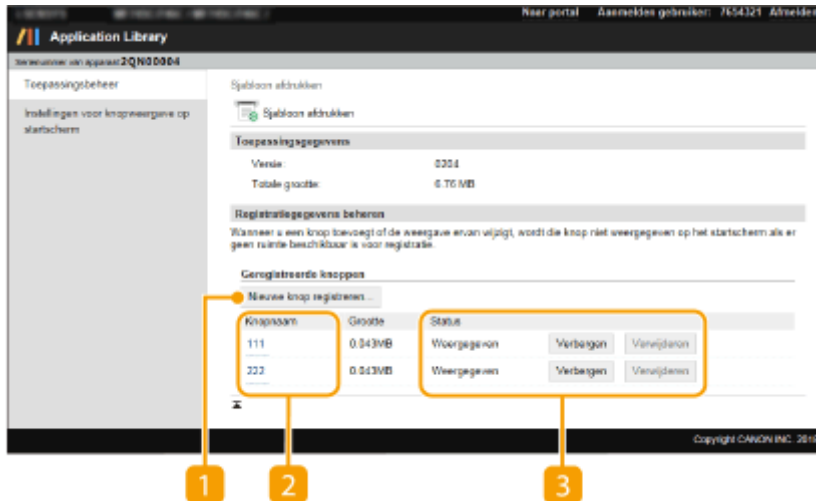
Naar portal Aanmelden gebruiker: 7654321 Afmelden

Application Library

Serienummer van apparaat: 2QN00004

Toepassingsbeheer

Instellingen voor knopweergave op startscherm

Sjabloon afdrukken

Sjabloon afdrukken

Toepassingsgegevens

Versie: 0304

Totale grootte: 6.76 MB

Registratiegegevens beheren

Wanneer u een knop toevoegt of de weergave ervan wijzigt, wordt die knop niet weergegeven op het startscherm als er geen ruimte beschikbaar is voor registratie.

Geregistreerde knoppen

Nieuwe knop registreren...

| Knopnaam | Grootte | Status | | |
|---|---|---|---|---|
| 111 | 0.043MB | Weergegeven | Verbergen | Verwijderen |
| 222 | 0.043MB | Weergegeven | Verbergen | Verwijderen |

Copyright CANON INC. 2016

1

2

3